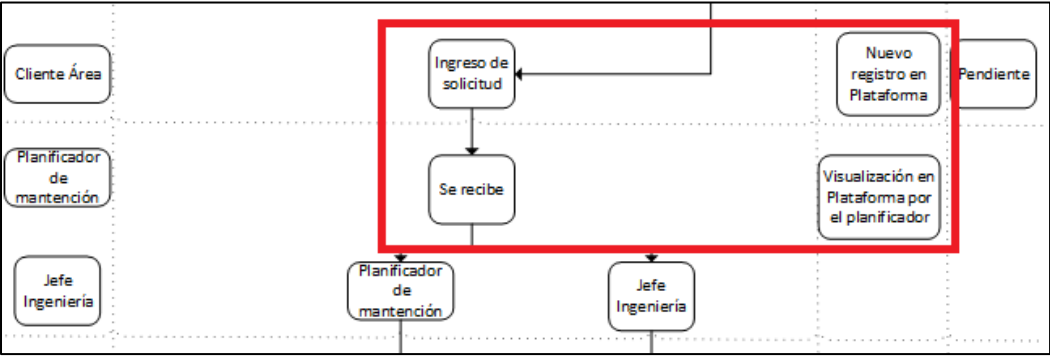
Cliente Área

Planificador de mantención

Jefe Ingeniería

Ingreso de solicitud

Se recibe

Nuevo registro en Plataforma

Pendiente

Visualización en Plataforma por el planificador

Planificador de mantención

Jefe Ingeniería